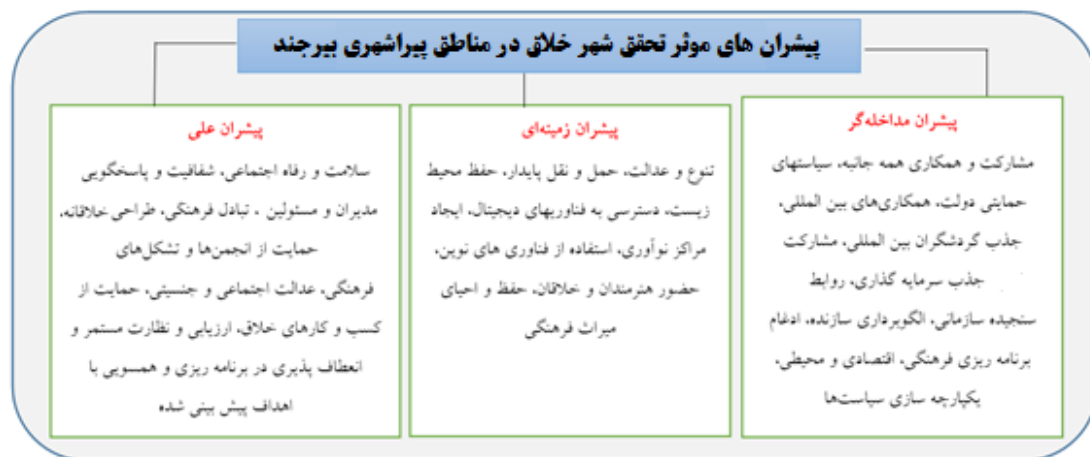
پیشران های موثر تحقق شهر خلاق در مناطق پیراشهری بیرجند

پیشران مداخله‌گر

مشارکت و همکاری همه جانبه، سیاستهای حمایتی دولت، همکاری‌های بین المللی، جذب گردشگران بین المللی، مشارکت جذب سرمایه گذاری، روابط سنجیده سازمانی، الگوبرداری سازنده، ادغام برنامه ریزی فرهنگی، اقتصادی و محیطی، یکپارچه سازی سیاست‌ها

پیشران زمینه‌ای

تنوع و عدالت، حمل و نقل پایدار، حفظ محیط زیست، دسترسی به فناوریهای دیجیتال، ایجاد مراکز نوآوری، استفاده از فناوری های نوین، حضور هنرمندان و خلاقان، حفظ و احیای میراث فرهنگی

پیشران علی

سلامت و رفاه اجتماعی، شفافیت و پاسخگویی مدیران و مسئولین ، تبادل فرهنگی، طراحی خلاقانه، حمایت از انجمن‌ها و تشکل‌های فرهنگی، عدالت اجتماعی و جنسیتی، حمایت از کسب و کارهای خلاق، ارزیابی و نظارت مستمر و انعطاف پذیری در برنامه ریزی و همسویی با اهداف پیش بینی شده